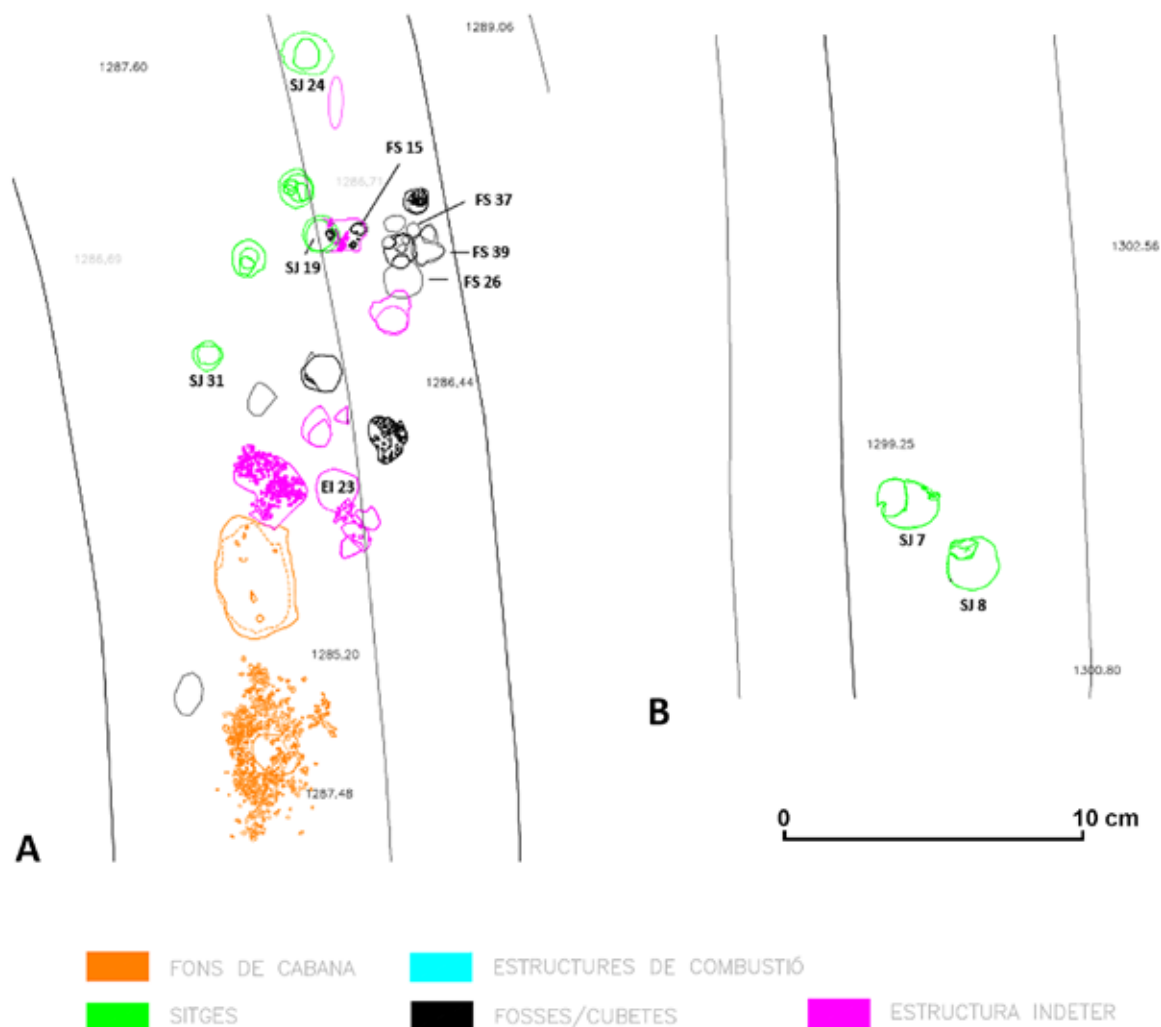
1287.60

1289.06

SJ 24

FS 15

1286.71

FS 37

1286.69

FS 39

SJ 19

FS 26

SJ 31

1286.44

EI 23

1285.20

1287.48

A

1302.56

1299.25

SJ 7

SJ 8

1300.80

B

0

10 cm

FONS DE CABANA

ESTRUCTURES DE COMBUSTIÓ

SITGES

FOSSES/CUBETES

ESTRUCTURA INDETER